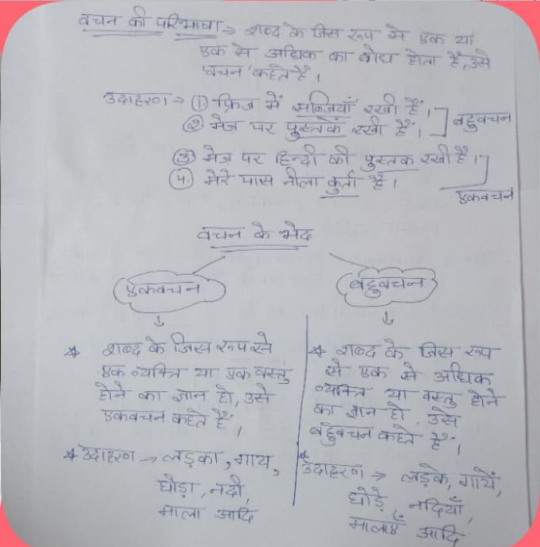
वचन की परिभाषा ⇒ शब्द के जिस रूप से एक या एक से अधिक का बोध होता है, उसे वचन कहते हैं।

उदाहरण → (1) फ्रिज में सब्जियाँ रखी हैं।
(2) मेज पर पुस्तकें रखी हैं। ] बहुवचन

(3) मेज पर हिन्दी की पुस्तक रखी है।
(4) मेरे पास नीला कुर्ता है। ] एकवचन

वचन के भेद

एकवचन

* शब्द के जिस रूप से एक व्यक्ति या एक वस्तु होने का ज्ञान हो, उसे एकवचन कहते हैं।

* उदाहरण → लड़का, गाय, घोड़ा, नदी, माला आदि

बहुवचन

* शब्द के जिस रूप से एक से अधिक व्यक्ति या वस्तु होने का ज्ञान हो, उसे बहुवचन कहते हैं।

* उदाहरण → लड़के, गायें, घोड़े, नदियाँ, मालाएँ आदि